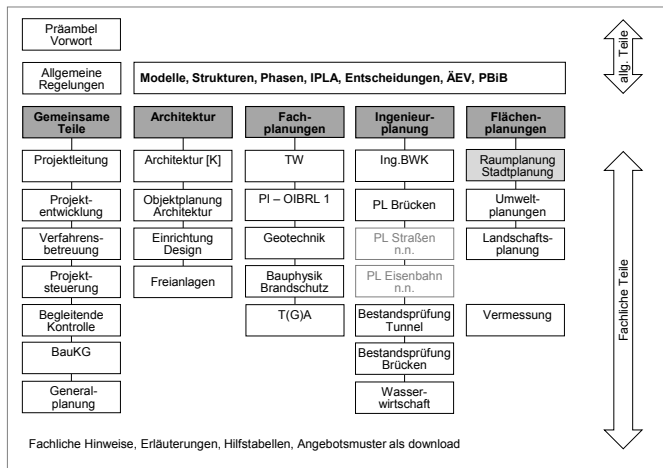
Präambel Vorwort

Allgemeine Regelungen

Modelle, Strukturen, Phasen, IPLA, Entscheidungen, ÄEV, PBiB

allg. Teile

Gemeinsame Teile

Projektleitung

Projektentwicklung

Verfahrensbetreuung

Projektsteuerung

Begleitende Kontrolle

BauKG

Generalplanung

Architektur

Architektur [K]

Objektplanung Architektur

Einrichtung Design

Freianlagen

Fachplanungen

TW

Pl – OIBRL 1

Geotechnik

Bauphysik Brandschutz

T(G)A

Ingenieurplanung

Ing.BWK

PL Brücken

PL Straßen n.n.

PL Eisenbahn n.n.

Bestandsprüfung Tunnel

Bestandsprüfung Brücken

Wasserwirtschaft

Flächenplanungen

Raumplanung Stadtplanung

Umweltplanungen

Landschaftsplanung

Vermessung

Fachliche Teile

Fachliche Hinweise, Erläuterungen, Hilfstabellen, Angebotsmuster als download